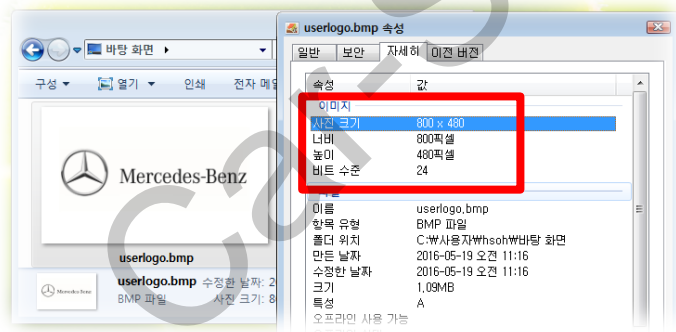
바탕 화면 ▸

구성 ▾ 열기 ▾ 인쇄 전자 메일

Mercedes-Benz

userlogo.bmp

userlogo.bmp 수정한 날짜: 2016-05-19
BMP 파일 사진 크기: 800 x 480

userlogo.bmp 속성

일반 | 보안 | 자세히 | 이전 버전

| 속성 | 값 |
|---|---|
| 이미지 | |
| 사진 크기 | 800 x 480 |
| 너비 | 800픽셀 |
| 높이 | 480픽셀 |
| 비트 수준 | 24 |
| 파일 | |
| 이름 | userlogo.bmp |
| 항목 유형 | BMP 파일 |
| 폴더 위치 | C:₩사용자₩hsoh₩바탕 화면 |
| 만든 날짜 | 2016-05-19 오전 11:16 |
| 수정한 날짜 | 2016-05-19 오전 11:16 |
| 크기 | 1.09MB |
| 특성 | A |
| 오프라인 사용 가능 | |

Car